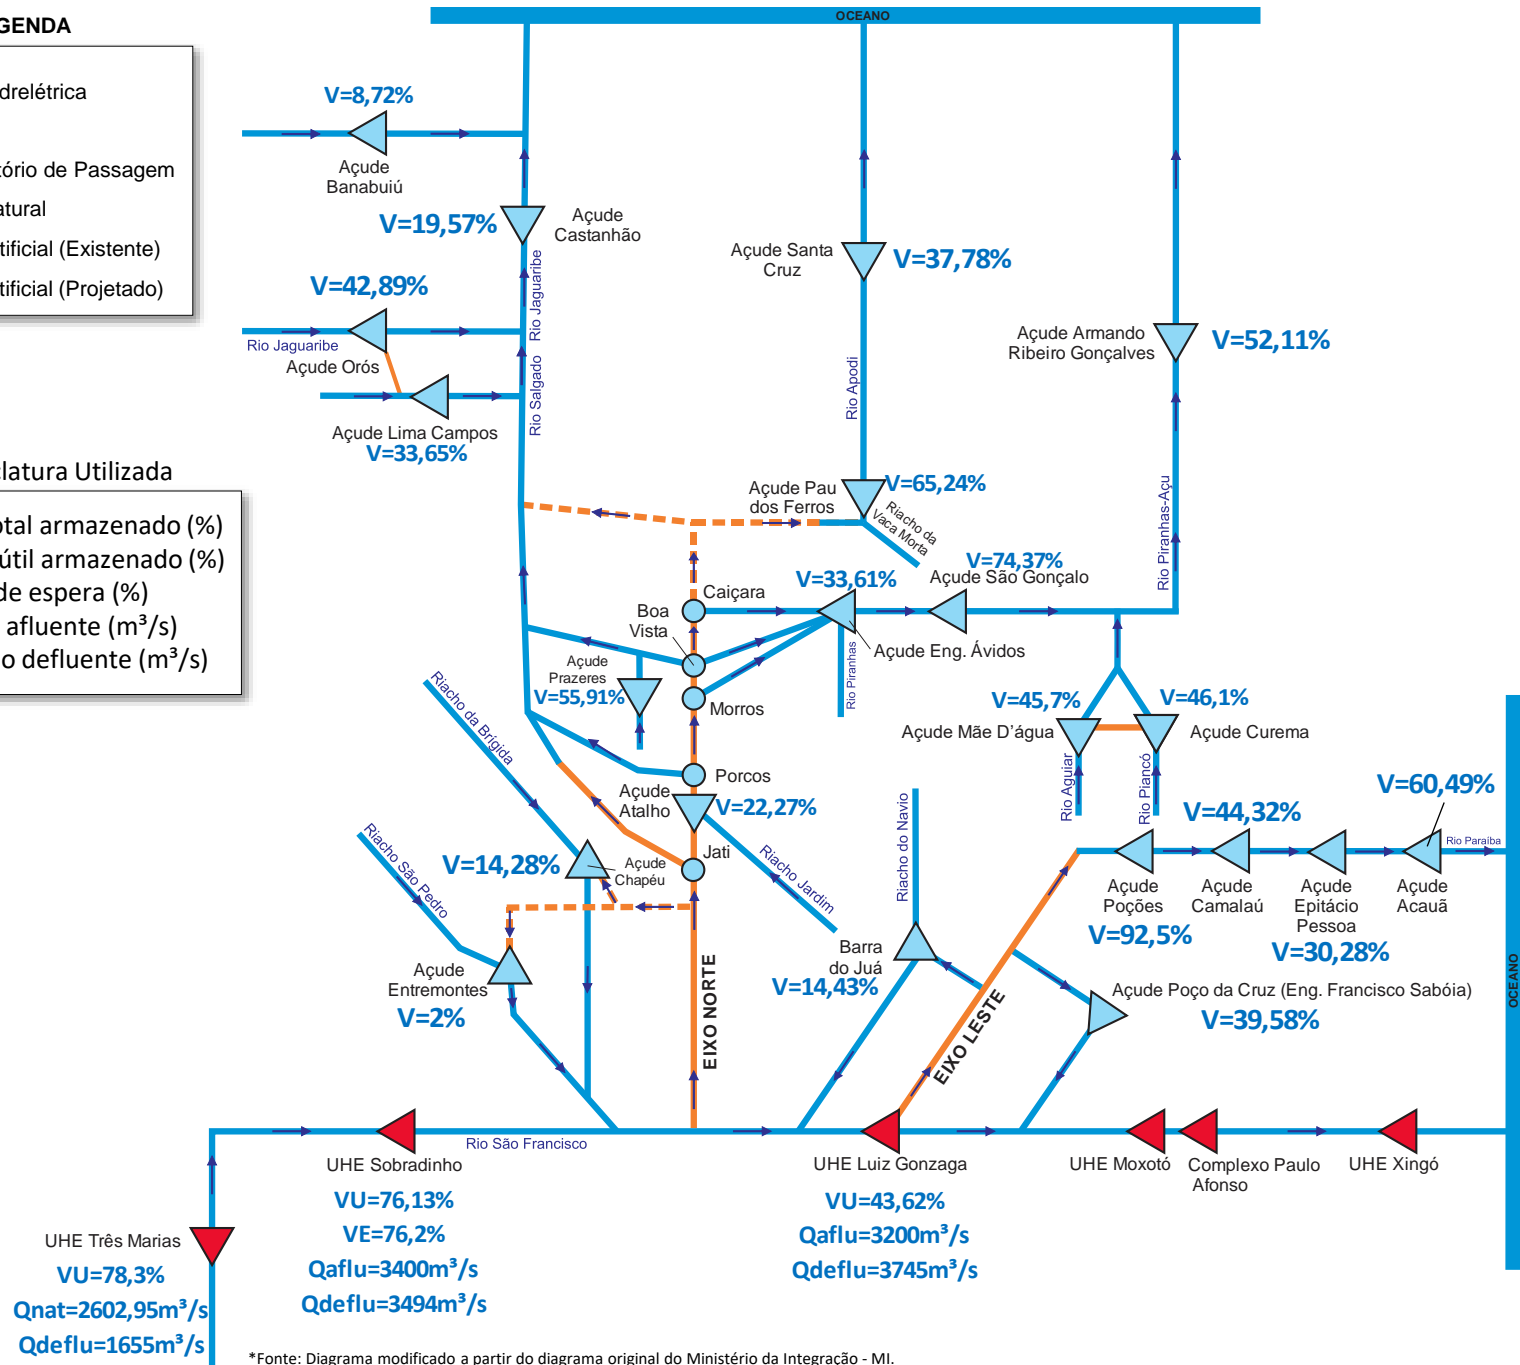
GENDA
drelétrica
tório de Passagem
atural
tificial (Existente)
tificial (Projetado)

latura Utilizada
otal armazenado (%)
útil armazenado (%)
de espera (%)
afluente (m³/s)
o defluente (m³/s)

OCEANO

V=8,72%
Açude Banabuiú
V=19,57%
Açude Castanhão
Rio Jaguaribe
V=42,89%
Rio Jaguaribe
Açude Orós
Rio Salgado
Açude Lima Campos
V=33,65%

Açude Santa Cruz
V=37,78%
Rio Apodi
Açude Pau dos Ferros
V=65,24%
Riacho da Vaca Morta

Açude Armando Ribeiro Gonçalves
V=52,11%
Rio Piranhas-Açu

V=74,37%
Açude São Gonçalo
V=33,61%
Caiçara
Boa Vista
Açude Eng. Ávidos
Rio Piranhas
Açude Prazeres
V=55,91%
Morros
V=45,7%
V=46,1%
Açude Mãe D'água
Açude Curema
Rio Aguiar
Rio Piancó
Riacho da Brígida
Porcos
Açude Atalho
V=22,27%
Riacho Jardim
Jati
Açude Chapéu
V=14,28%
Riacho São Pedro
Açude Entremontes
V=2%
EIXO NORTE
Riacho do Navio
Barra do Juá
V=14,43%
EIXO LESTE

V=60,49%
Rio Paraíba
V=44,32%
Açude Poções
V=92,5%
Açude Camalaú
Açude Epitácio Pessoa
V=30,28%
Açude Acauã
Açude Poço da Cruz (Eng. Francisco Sabóia)
V=39,58%
OCEANO

Rio São Francisco
UHE Sobradinho
VU=76,13%
VE=76,2%
Qaflu=3400m³/s
Qdeflu=3494m³/s
UHE Luiz Gonzaga
VU=43,62%
Qaflu=3200m³/s
Qdeflu=3745m³/s
UHE Moxotó
Complexo Paulo Afonso
UHE Xingó
UHE Três Marias
VU=78,3%
Qnat=2602,95m³/s
Qdeflu=1655m³/s

*Fonte: Diagrama modificado a partir do diagrama original do Ministério da Integração - MI.